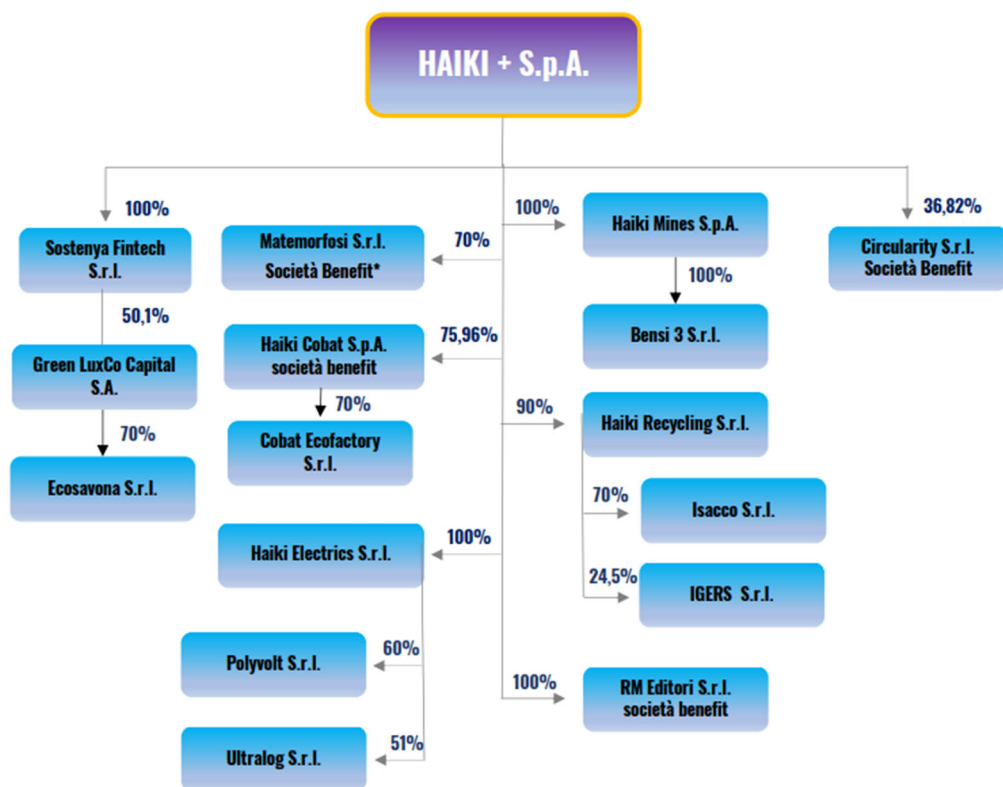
HAIKI + S.p.A.

100%
Sostenya Fintech S.r.l.

50,1%
Green LuxCo Capital S.A.

70%
Ecosavona S.r.l.

Matemorfosi S.r.l. Società Benefit*
70%

Haiki Cobat S.p.A. società benefit
75,96%

70%
Cobat Ecofactory S.r.l.

Haiki Electrics S.r.l.
100%

Polyvolt S.r.l.
60%

Ultralog S.r.l.
51%

100%
Haiki Mines S.p.A.

100%
Bensi 3 S.r.l.

90%
Haiki Recycling S.r.l.

70%
Isacco S.r.l.

24,5%
IGERS S.r.l.

100%
RM Editori S.r.l. società benefit

36,82%
Circularity S.r.l. Società Benefit